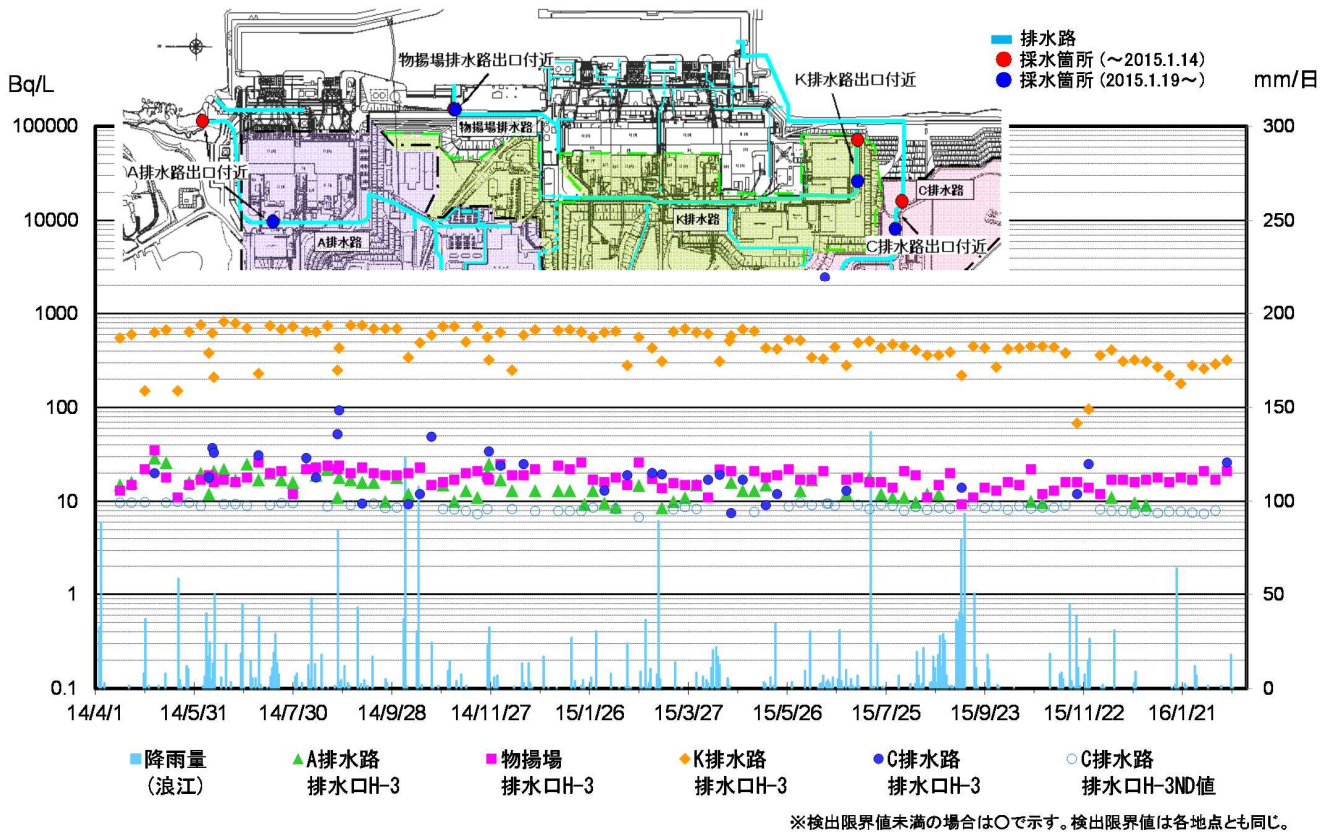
Bq/L

mm/日

排水路
採水箇所（～2015.1.14）
採水箇所（2015.1.19～）

物揚場排水路出口付近
物揚場排水路
K排水路出口付近
A排水路出口付近
A排水路
K排水路
C排水路
C排水路出口付近

100000
10000
1000
100
10
1
0.1

300
250
200
150
100
50
0

14/4/1
14/5/31
14/7/30
14/9/28
14/11/27
15/1/26
15/3/27
15/5/26
15/7/25
15/9/23
15/11/22
16/1/21

降雨量（浪江）
A排水路排水口H-3
物揚場排水口H-3
K排水路排水口H-3
C排水路排水口H-3
C排水路排水口H-3ND値

※検出限界値未満の場合は○で示す。検出限界値は各地点とも同じ。